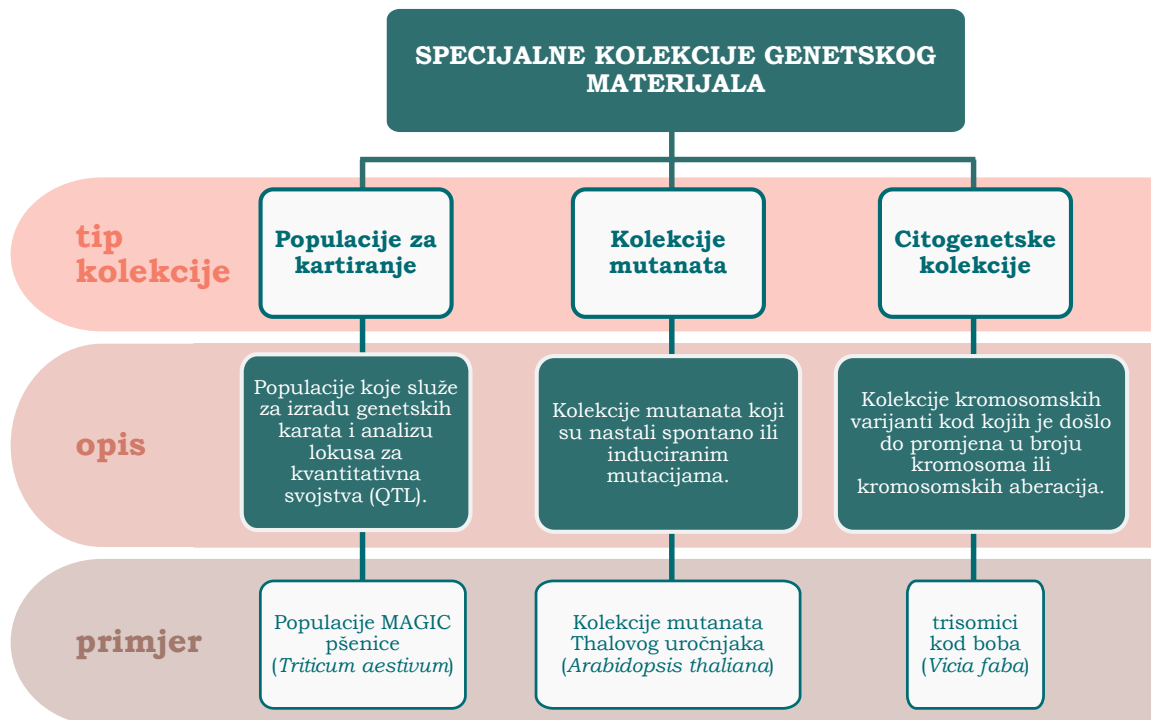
SPECIJALNE KOLEKCIJE GENETSKOG MATERIJALA

tip kolekcije

Populacije za kartiranje

Kolekcije mutanata

Citogenetske kolekcije

opis

Populacije koje služe za izradu genetskih karata i analizu lokusa za kvantitativna svojstva (QTL).

Kolekcije mutanata koji su nastali spontano ili induciranim mutacijama.

Kolekcije kromosomskih varijanti kod kojih je došlo do promjena u broju kromosoma ili kromosomskih aberacija.

primjer

Populacije MAGIC pšenice (Triticum aestivum)

Kolekcije mutanata Thalovog uročnjaka (Arabidopsis thaliana)

trisomici kod boba (Vicia faba)